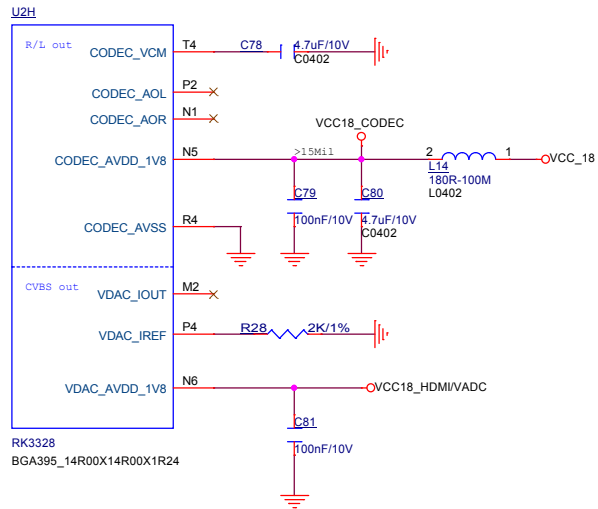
U2H

R/L out

CODEC_VCM
T4
C78
4.7uF/10V
C0402

CODEC_AOL
P2

CODEC_AOR
N1

VCC18_CODEC

CODEC_AVDD_1V8
N5
>15Mil
2
1
VCC_18
L14
180R-100M
L0402

C79
C80

CODEC_AVSS
R4
100nF/10V
4.7uF/10V
C0402

CVBS out

VDAC_IOUT
M2

VDAC_IREF
P4
R28
2K/1%

VDAC_AVDD_1V8
N6
VCC18_HDMI/VADC

C81
100nF/10V

RK3328
BGA395_14R00X14R00X1R24